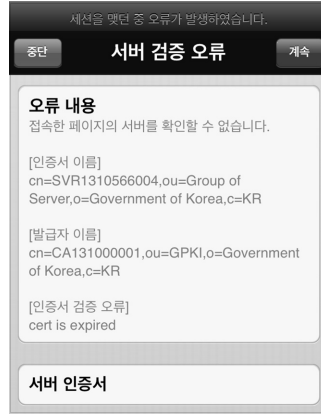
세션을 맺던 중 오류가 발생하였습니다.

중단

서버 검증 오류

계속

오류 내용
접속한 페이지의 서버를 확인할 수 없습니다.

[인증서 이름]
cn=SVR1310566004,ou=Group of Server,o=Government of Korea,c=KR

[발급자 이름]
cn=CA131000001,ou=GPKI,o=Government of Korea,c=KR

[인증서 검증 오류]
cert is expired

서버 인증서